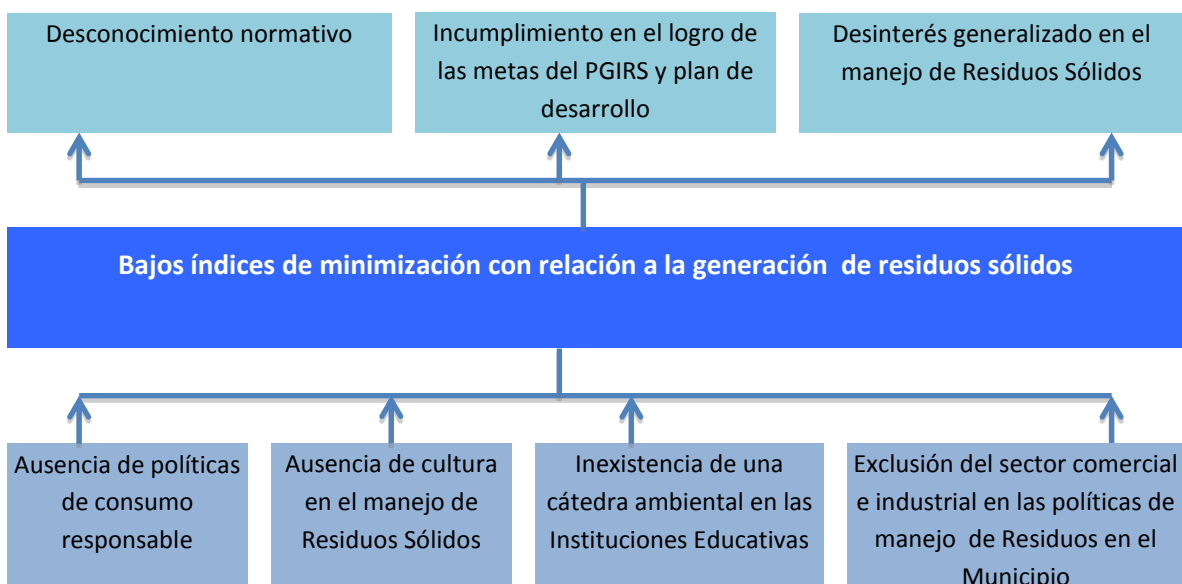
Desconocimiento normativo

Incumplimiento en el logro de las metas del PGIRS y plan de desarrollo

Desinterés generalizado en el manejo de Residuos Sólidos

Bajos índices de minimización con relación a la generación de residuos sólidos

Ausencia de políticas de consumo responsable

Ausencia de cultura en el manejo de Residuos Sólidos

Inexistencia de una cátedra ambiental en las Instituciones Educativas

Exclusión del sector comercial e industrial en las políticas de manejo de Residuos en el Municipio